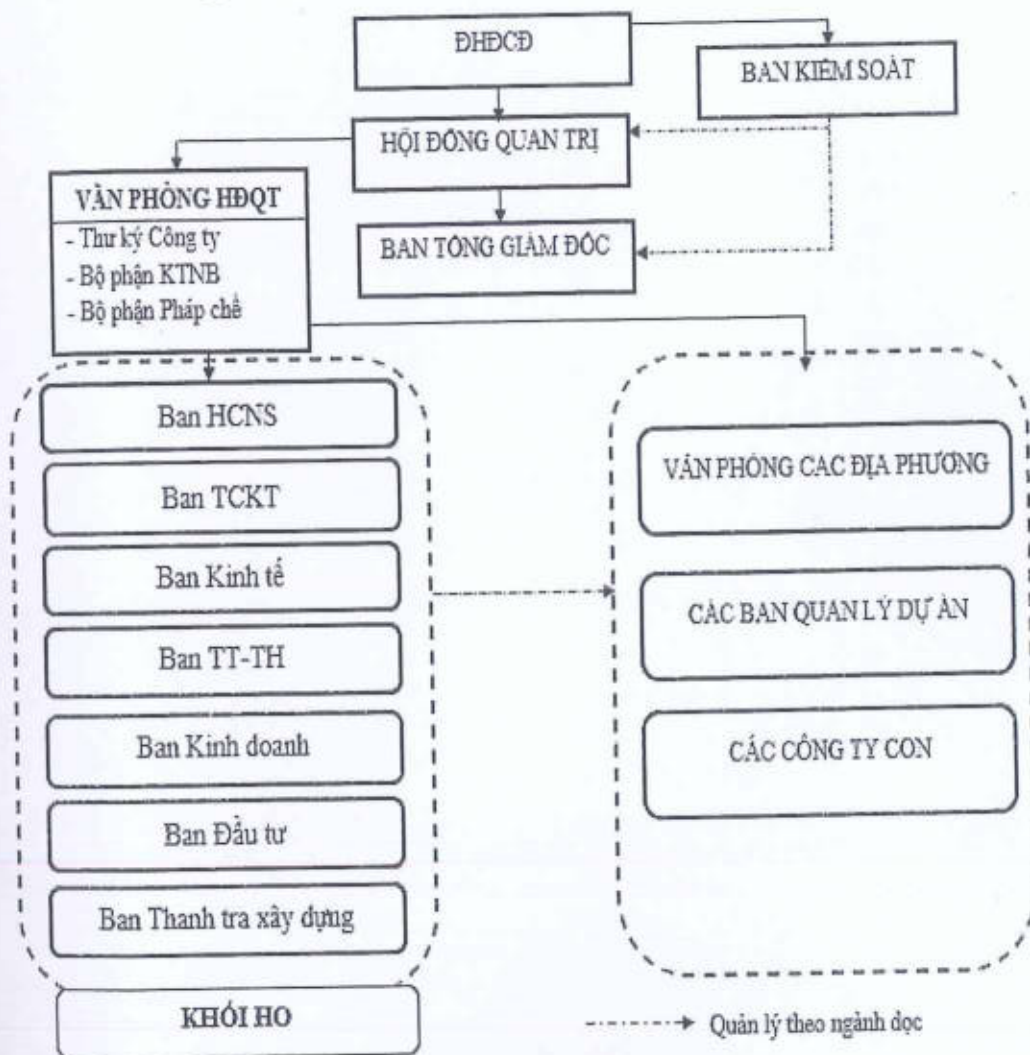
ĐHĐCĐ

BAN KIỂM SOÁT

HỘI ĐỒNG QUẢN TRỊ

VĂN PHÒNG HĐQT
- Thư ký Công ty
- Bộ phận KTNB
- Bộ phận Pháp chế

BAN TỔNG GIÁM ĐỐC

Ban HCNS

Ban TCKT

Ban Kinh tế

Ban TT-TH

Ban Kinh doanh

Ban Đầu tư

Ban Thanh tra xây dựng

KHỐI HO

VĂN PHÒNG CÁC ĐỊA PHƯƠNG

CÁC BAN QUẢN LÝ DỰ ÁN

CÁC CÔNG TY CON

Quản lý theo ngành dọc